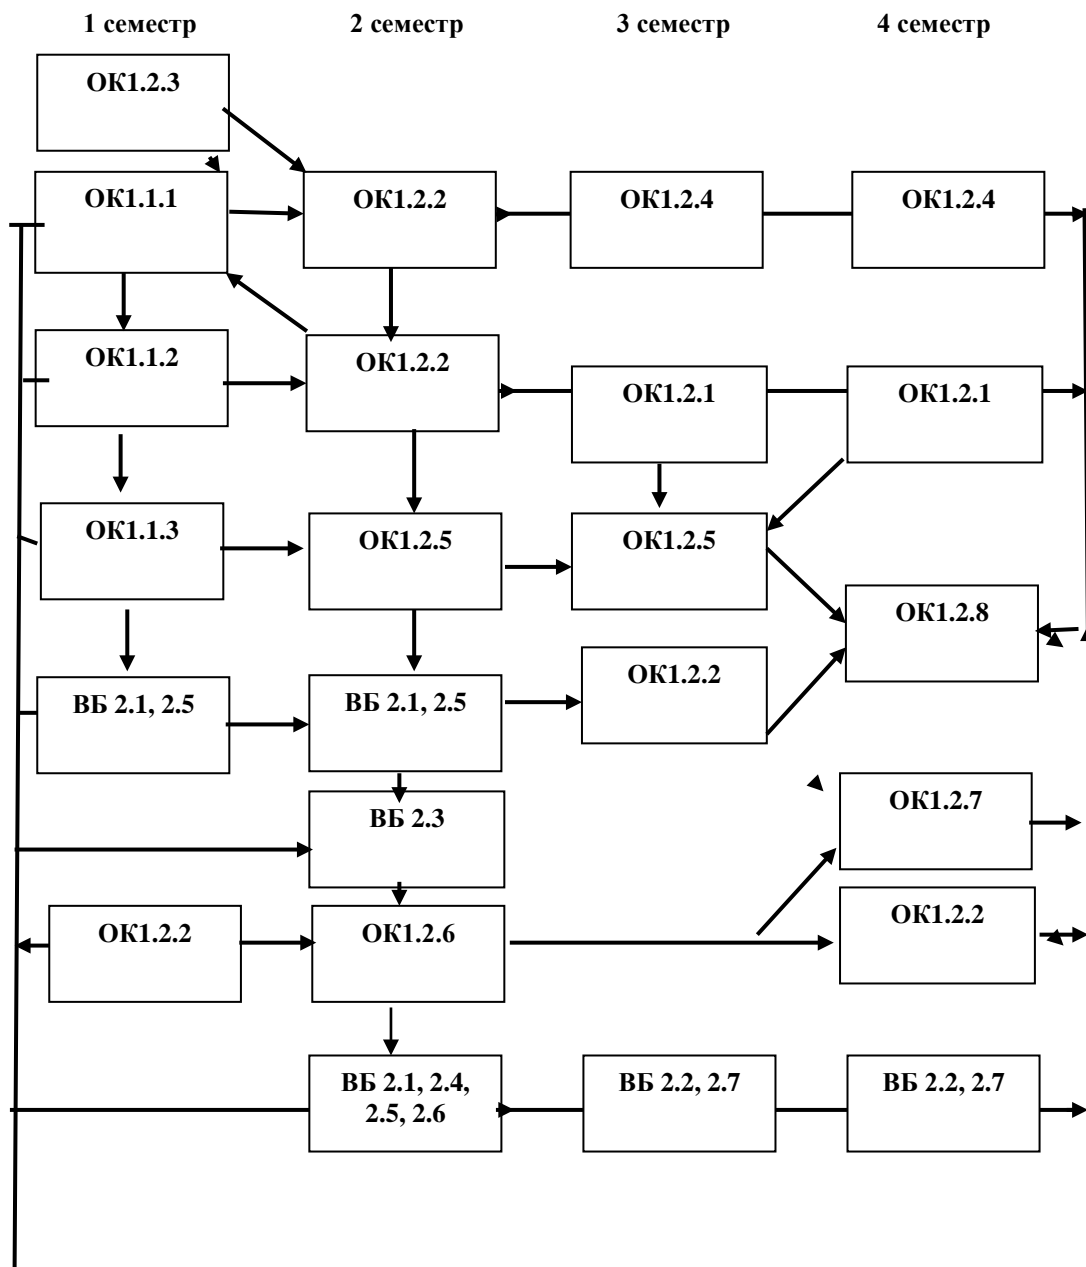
1 семестр

2 семестр

3 семестр

4 семестр

ОК1.2.3

ОК1.1.1

ОК1.2.2

ОК1.2.4

ОК1.2.4

ОК1.1.2

ОК1.2.2

ОК1.2.1

ОК1.2.1

ОК1.1.3

ОК1.2.5

ОК1.2.5

ОК1.2.8

ВБ 2.1, 2.5

ВБ 2.1, 2.5

ОК1.2.2

ВБ 2.3

ОК1.2.7

ОК1.2.2

ОК1.2.6

ОК1.2.2

ВБ 2.1, 2.4, 2.5, 2.6

ВБ 2.2, 2.7

ВБ 2.2, 2.7